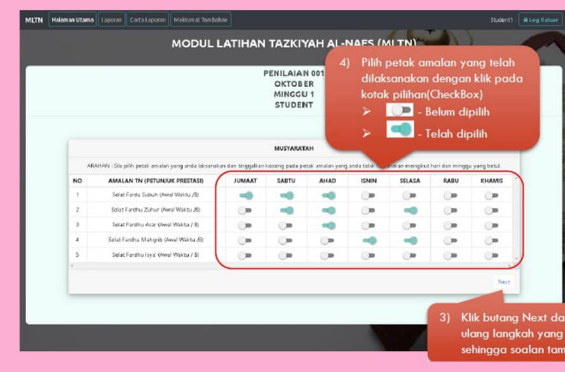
MLTN Halaman Utama Laporan Carta Laporan Maklumat Tambahan

Student1 Log Keluar

MODUL LATIHAN TAZKIYAH AL-NAFS (MLTN)

PENILAIAN 001
OKTOBER
MINGGU 1
STUDENT

4) Pilih petak amalan yang telah dilaksanakan dengan klik pada kotak pilihan(CheckBox)

➢ - Belum dipilih

➢ - Telah dipilih

MUSYARATAH

ARAHAN : Sila pilih petak amalan yang anda laksanakan dan tinggalkan kosong pada petak amalan yang anda tidak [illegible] mengikut hari dan minggu yang betul.

| NO | AMALAN TN (PETUNJUK PRESTASI) | JUMAAT | SABTU | AHAD | ISNIN | SELASA | RABU | KHAMIS |
|---|---|---|---|---|---|---|---|---|
| 1 | Solat Fardu Subuh (Awal Waktu /B) | | | | | | | |
| 2 | Solat Fardhu Zuhur (Awal Waktu /B) | | | | | | | |
| 3 | Solat Fardhu Asar (Awal Waktu / B) | | | | | | | |
| 4 | Solat Fardhu Maghrib (Awal Waktu /B) | | | | | | | |
| 5 | Solat Fardhu Isya' (Awal Waktu / B) | | | | | | | |

Next

3) Klik butang Next da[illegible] ulang langkah yang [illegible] sehingga soalan tam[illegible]